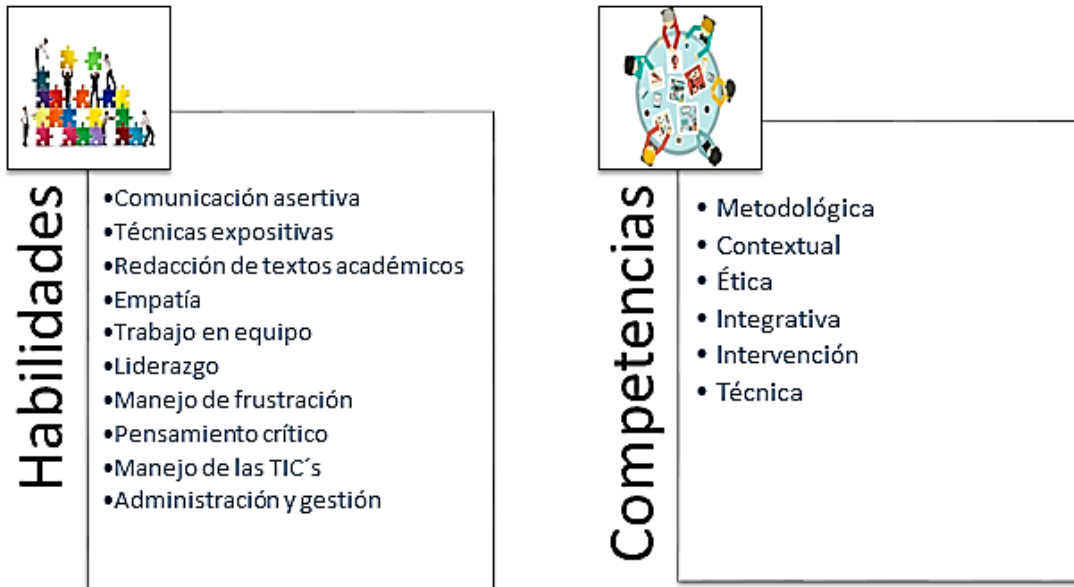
Habilidades

•Comunicación asertiva
•Técnicas expositivas
•Redacción de textos académicos
•Empatía
•Trabajo en equipo
•Liderazgo
•Manejo de frustración
•Pensamiento crítico
•Manejo de las TIC´s
•Administración y gestión

Competencias

• Metodológica
• Contextual
• Ética
• Integrativa
• Intervención
• Técnica